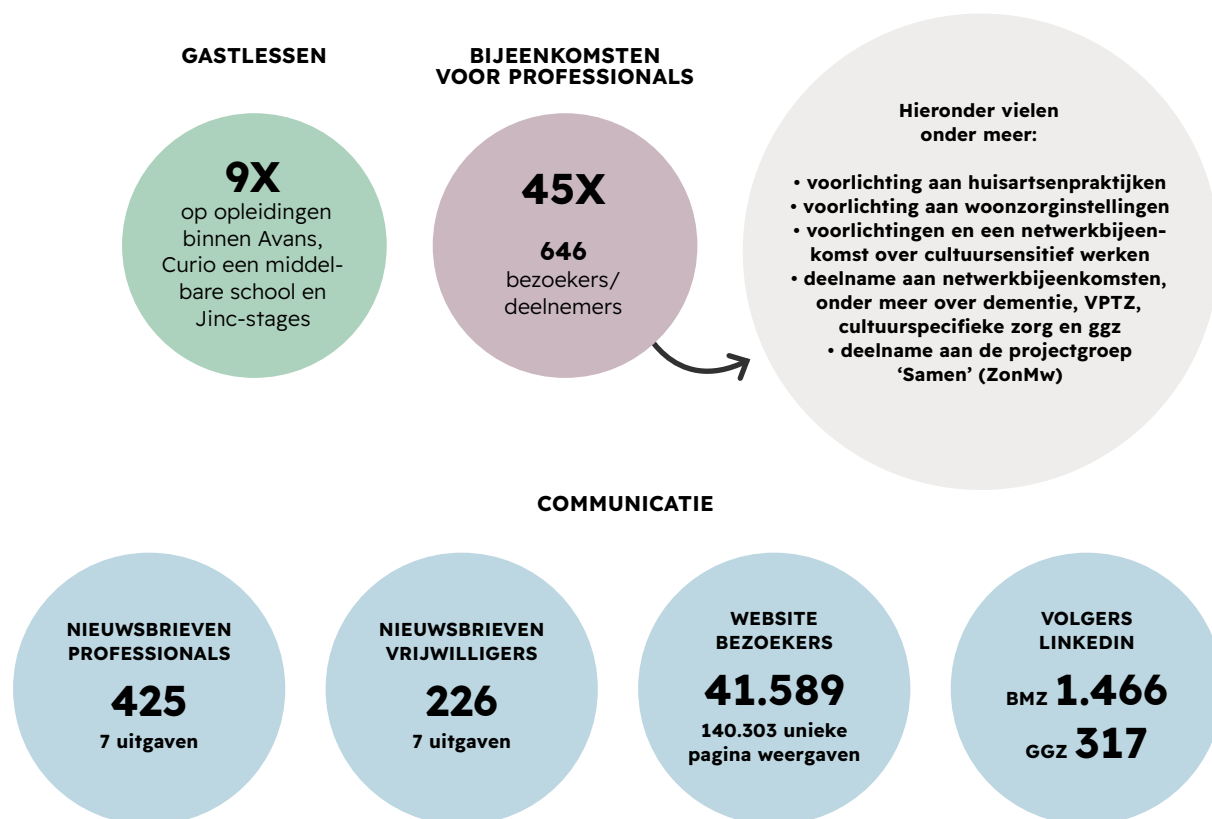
GASTLESSEN

9X
op opleidingen binnen Avans, Curio een middelbare school en Jinc-stages

BIJEENKOMSTEN VOOR PROFESSIONALS

45X

646
bezoekers/ deelnemers

Hieronder vielen onder meer:

• voorlichting aan huisartsenpraktijken
• voorlichting aan woonzorginstellingen
• voorlichtingen en een netwerkbijeenkomst over cultuursensitief werken
• deelname aan netwerkbijeenkomsten, onder meer over dementie, VPTZ, cultuurspecifieke zorg en ggz
• deelname aan de projectgroep 'Samen' (ZonMw)

COMMUNICATIE

NIEUWSBRIEVEN PROFESSIONALS
425
7 uitgaven

NIEUWSBRIEVEN VRIJWILLIGERS
226
7 uitgaven

WEBSITE BEZOEKERS
41.589
140.303 unieke pagina weergaven

VOLGERS LINKEDIN
BMZ 1.466
GGZ 317